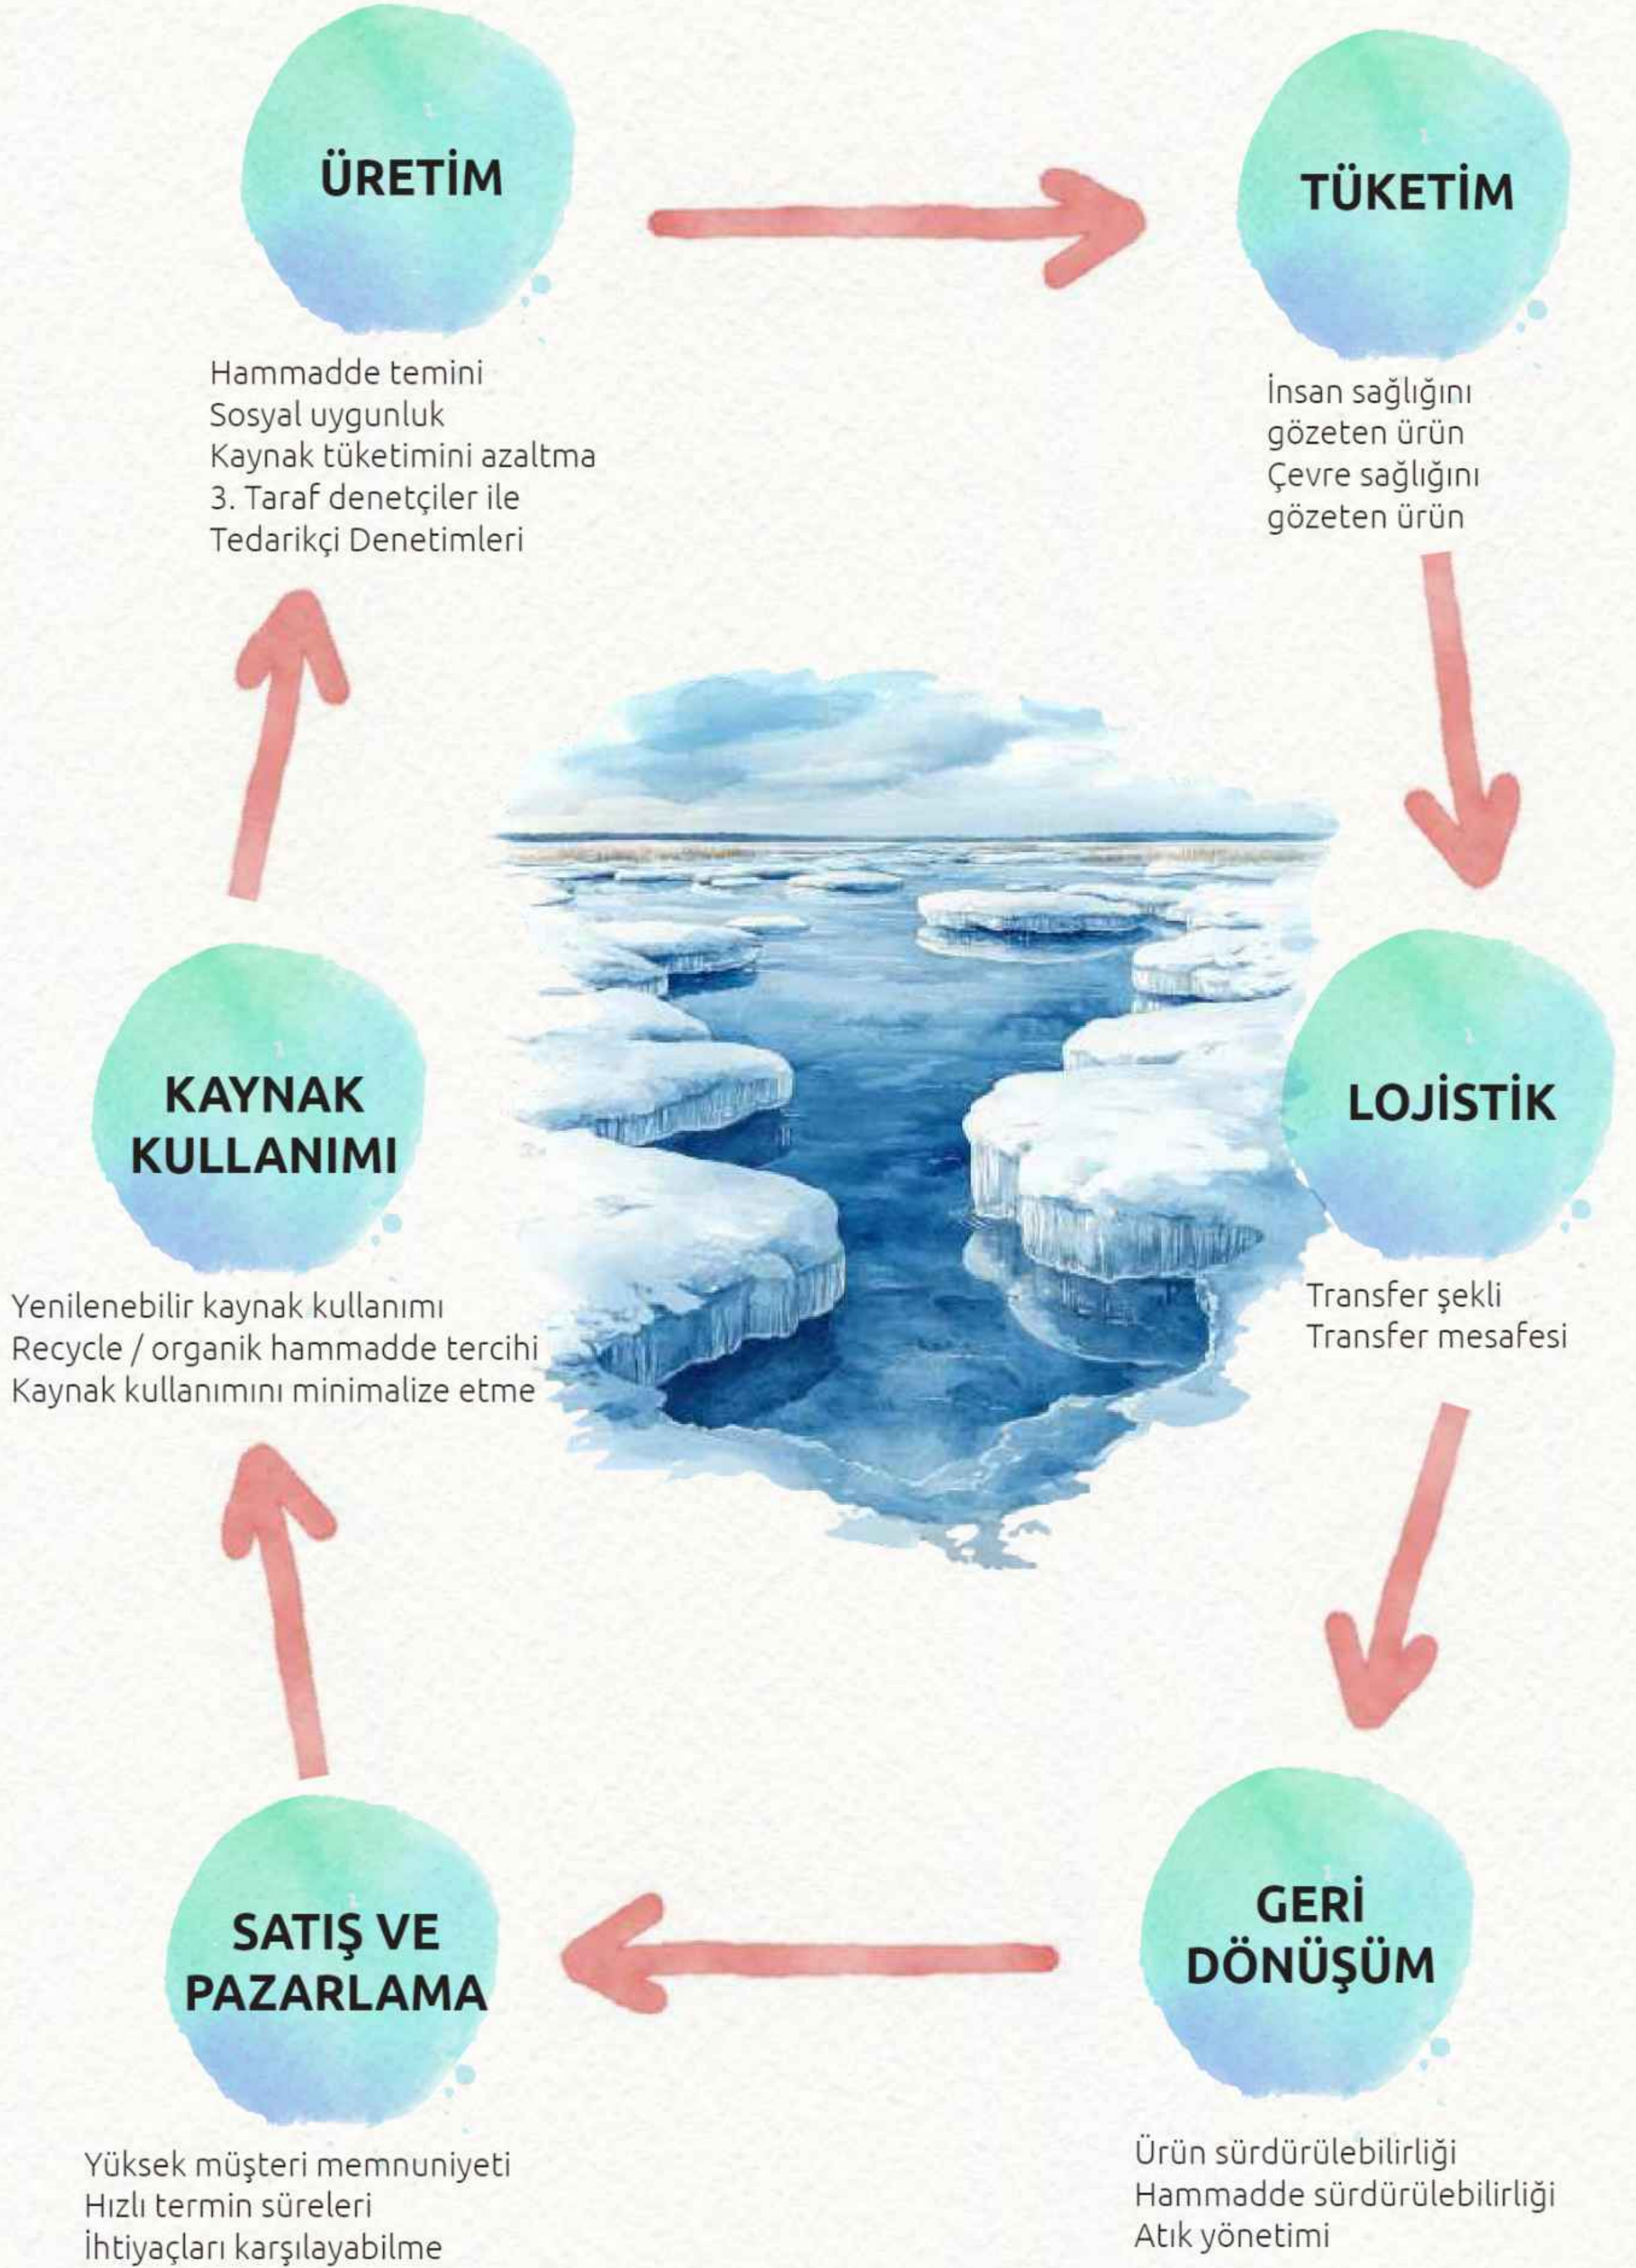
ÜRETİM

Hammadde temini
Sosyal uygunluk
Kaynak tüketimini azaltma
3. Taraf denetçiler ile
Tedarikçi Denetimleri

TÜKETİM

İnsan sağlığını
gözeten ürün
Çevre sağlığını
gözeten ürün

KAYNAK KULLANIMI

Yenilenebilir kaynak kullanımı
Recycle / organik hammadde tercihi
Kaynak kullanımını minimalize etme

LOJİSTİK

Transfer şekli
Transfer mesafesi

SATIŞ VE PAZARLAMA

Yüksek müşteri memnuniyeti
Hızlı termin süreleri
İhtiyaçları karşılayabilme

GERİ DÖNÜŞÜM

Ürün sürdürülebilirliği
Hammadde sürdürülebilirliği
Atık yönetimi